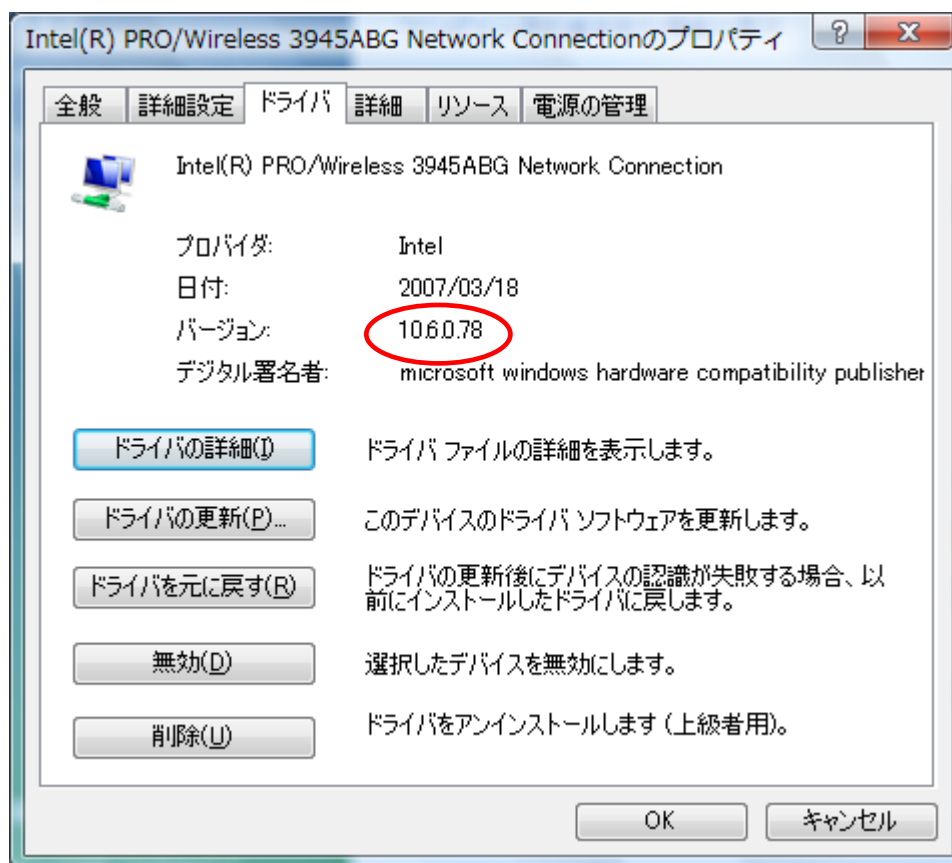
Intel(R) PRO/Wireless 3945ABG Network Connectionのプロパティ

?

X

全般 | 詳細設定 | ドライバ | 詳細 | リソース | 電源の管理

Intel(R) PRO/Wireless 3945ABG Network Connection

プロバイダ: Intel

日付: 2007/03/18

バージョン: 10.6.0.78

デジタル署名者: microsoft windows hardware compatibility publisher

ドライバの詳細(I)

ドライバ ファイルの詳細を表示します。

ドライバの更新(P)...

このデバイスのドライバ ソフトウェアを更新します。

ドライバを元に戻す(R)

ドライバの更新後にデバイスの認識が失敗する場合、以前にインストールしたドライバに戻します。

無効(D)

選択したデバイスを無効にします。

削除(U)

ドライバをアンインストールします (上級者用)。

OK

キャンセル